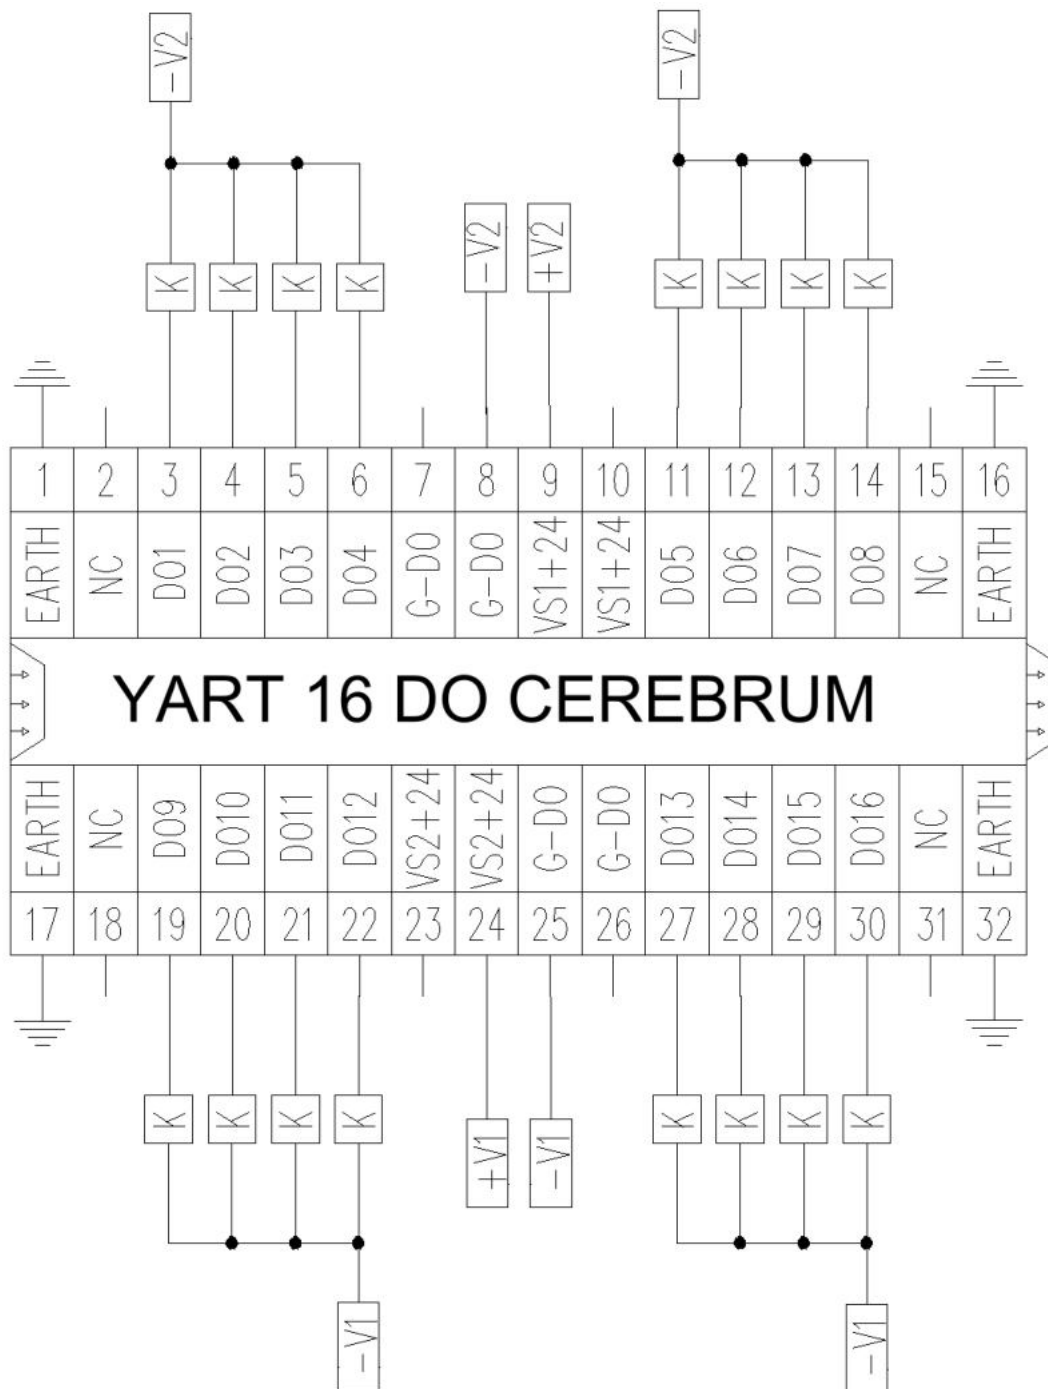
-V2

-V2

K K K K

-V2 +V2

K K K K

| 1 | 2 | 3 | 4 | 5 | 6 | 7 | 8 | 9 | 10 | 11 | 12 | 13 | 14 | 15 | 16 |
|---|---|---|---|---|---|---|---|---|---|---|---|---|---|---|---|
| EARTH | NC | DO1 | DO2 | DO3 | DO4 | G-DO | G-DO | VS1+24 | VS1+24 | DO5 | DO6 | DO7 | DO8 | NC | EARTH |

YART 16 DO CEREBRUM

| EARTH | NC | DO9 | DO10 | DO11 | DO12 | VS2+24 | VS2+24 | G-DO | G-DO | DO13 | DO14 | DO15 | DO16 | NC | EARTH |
|---|---|---|---|---|---|---|---|---|---|---|---|---|---|---|---|
| 17 | 18 | 19 | 20 | 21 | 22 | 23 | 24 | 25 | 26 | 27 | 28 | 29 | 30 | 31 | 32 |

K K K K

+V1 -V1

K K K K

-V1

-V1